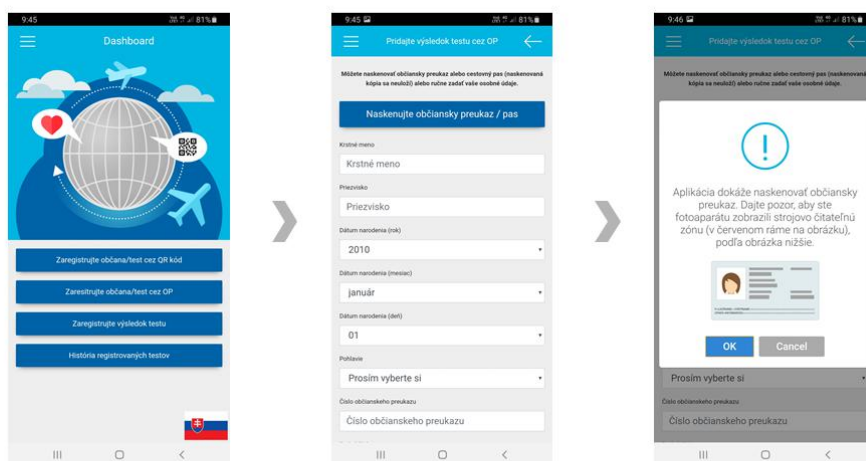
9:45 81%

Dashboard

Zaregistrujte občana/test cez QR kód

Zaresitrujte občana/test cez OP

Zaregistrujte výsledok testu

História registrovaných testov

9:45 81%

Pridajte výsledok testu cez OP

Môžete naskenovať občiansky preukaz alebo cestovný pas (naskenovaná kópia sa neuloží) alebo ručne zadať vaše osobné údaje.

Naskenujte občiansky preukaz / pas

Krstné meno

Krstné meno

Priezvisko

Priezvisko

Dátum narodenia (rok)

2010

Dátum narodenia (mesiac)

január

Dátum narodenia (deň)

01

Pohlavie

Prosím vyberte si

Číslo občianskeho preukazu

Číslo občianskeho preukazu

9:46 81%

Pridajte výsledok testu cez OP

Môžete naskenovať občiansky preukaz alebo cestovný pas (naskenovaná kópia sa neuloží) alebo ručne zadať vaše osobné údaje.

!

Aplikácia dokáže naskenovať občiansky preukaz. Dajte pozor, aby ste fotoaparátu zobrazili strojovo čitateľnú zónu (v červenom ráme na obrázku), podľa obrázka nižšie.

OK Cancel

Prosím vyberte si

Číslo občianskeho preukazu

Číslo občianskeho preukazu